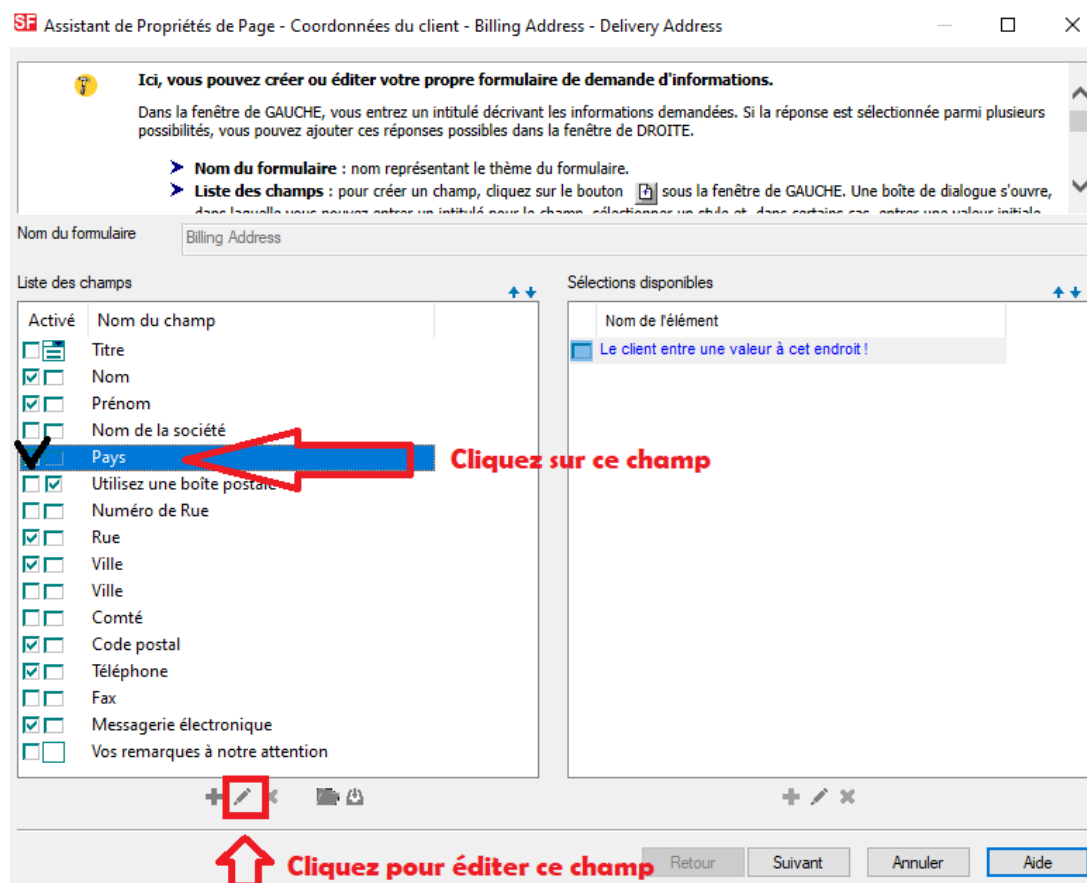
SF Assistant de Propriétés de Page - Coordonnées du client - Billing Address - Delivery Address

Ici, vous pouvez créer ou éditer votre propre formulaire de demande d'informations.

Dans la fenêtre de GAUCHE, vous entrez un intitulé décrivant les informations demandées. Si la réponse est sélectionnée parmi plusieurs possibilités, vous pouvez ajouter ces réponses possibles dans la fenêtre de DROITE.

Nom du formulaire : nom représentant le thème du formulaire.

Liste des champs : pour créer un champ, cliquez sur le bouton sous la fenêtre de GAUCHE. Une boîte de dialogue s'ouvre, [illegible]

Nom du formulaire Billing Address

Liste des champs

Sélections disponibles

| Activé | Nom du champ |
|---|---|
| | Titre |
| | Nom |
| | Prénom |
| | Nom de la société |
| | Pays |
| | Utilisez une boîte postale |
| | Numéro de Rue |
| | Rue |
| | Ville |
| | Ville |
| | Comté |
| | Code postal |
| | Téléphone |
| | Fax |
| | Messagerie électronique |
| | Vos remarques à notre attention |

Nom de l'élément
Le client entre une valeur à cet endroit !

Cliquez sur ce champ

Cliquez pour éditer ce champ

Retour Suivant Annuler Aide